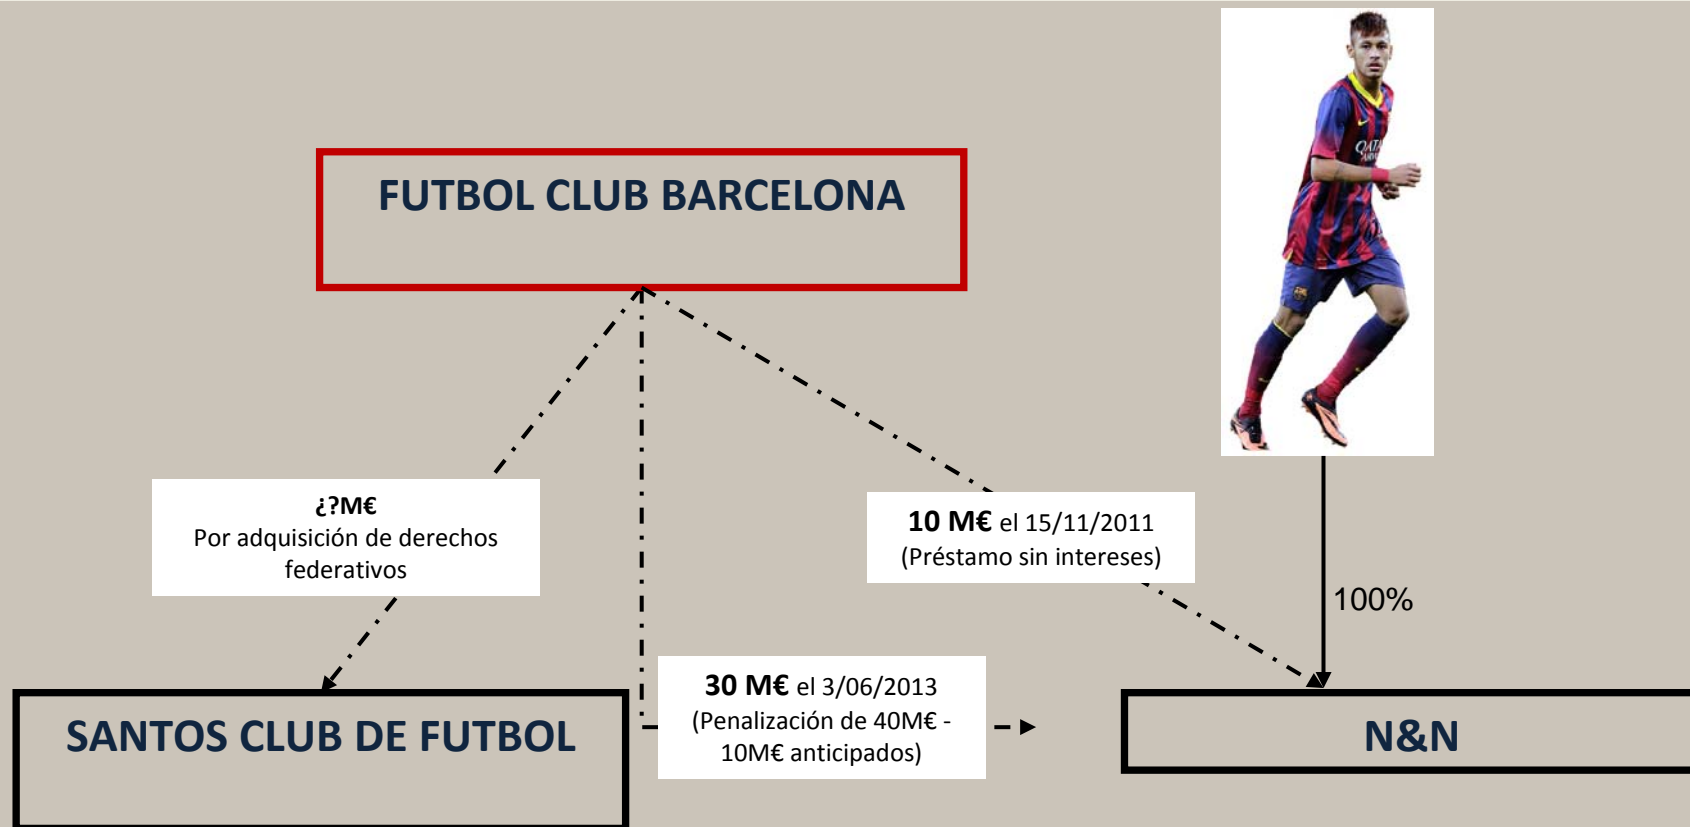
FUTBOL CLUB BARCELONA

¿?M€
Por adquisición de derechos federativos

10 M€ el 15/11/2011
(Préstamo sin intereses)

100%

30 M€ el 3/06/2013
(Penalización de 40M€ - 10M€ anticipados)

SANTOS CLUB DE FUTBOL

N&N